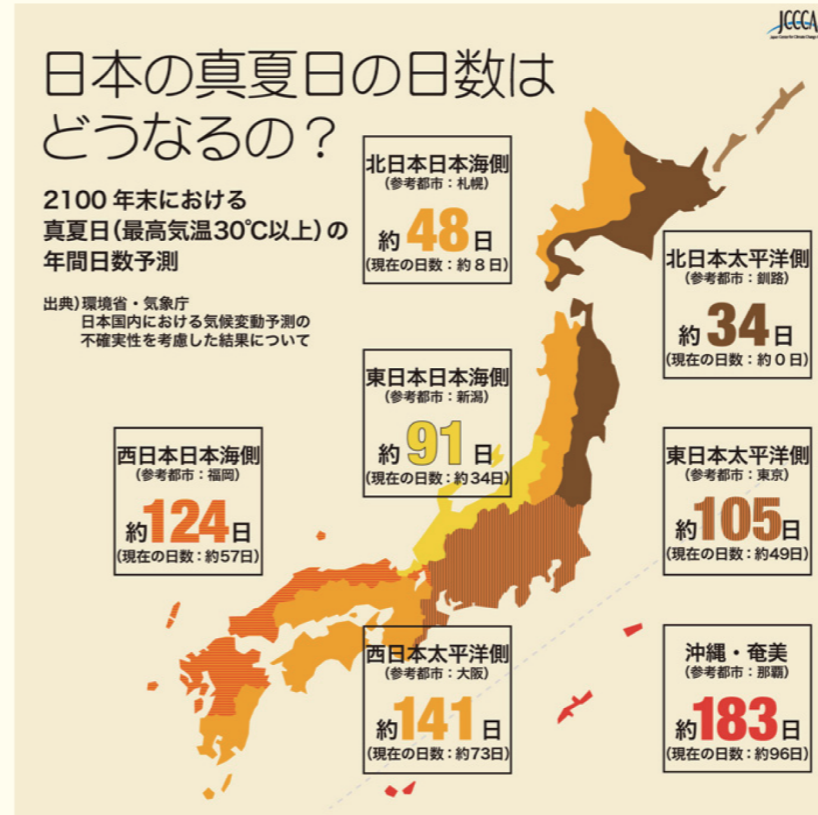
JCCCA

日本の真夏日の日数はどうなるの？

2100年末における真夏日(最高気温30℃以上)の年間日数予測

出典)環境省・気象庁
日本国内における気候変動予測の不確実性を考慮した結果について

北日本日本海側
(参考都市：札幌)
約48日
(現在の日数：約８日)

北日本太平洋側
(参考都市：釧路)
約34日
(現在の日数：約０日)

東日本日本海側
(参考都市：新潟)
約91日
(現在の日数：約34日)

西日本日本海側
(参考都市：福岡)
約124日
(現在の日数：約57日)

東日本太平洋側
(参考都市：東京)
約105日
(現在の日数：約49日)

西日本太平洋側
(参考都市：大阪)
約141日
(現在の日数：約73日)

沖縄・奄美
(参考都市：那覇)
約183日
(現在の日数：約96日)